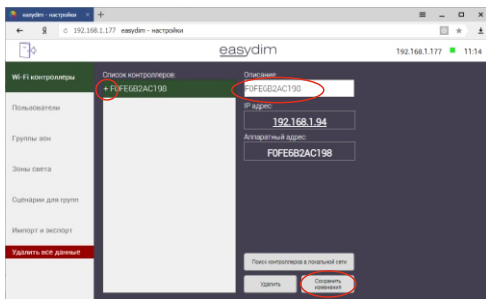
easydim - настройки × +

192.168.1.177 easydim - настройки

easydim

192.168.1.177 11:14

Wi-Fi контроллеры

Пользователи

Группы зон

Зоны света

Сценарии для групп

Импорт и экспорт

Удалить все данные

Список контроллеров:

+ F0FE6B2AC198

Описание:

F0FE6B2AC198

IP адрес:

192.168.1.94

Аппаратный адрес:

F0FE6B2AC198

Поиск контроллеров в локальной сети

Удалить

Сохранить изменения